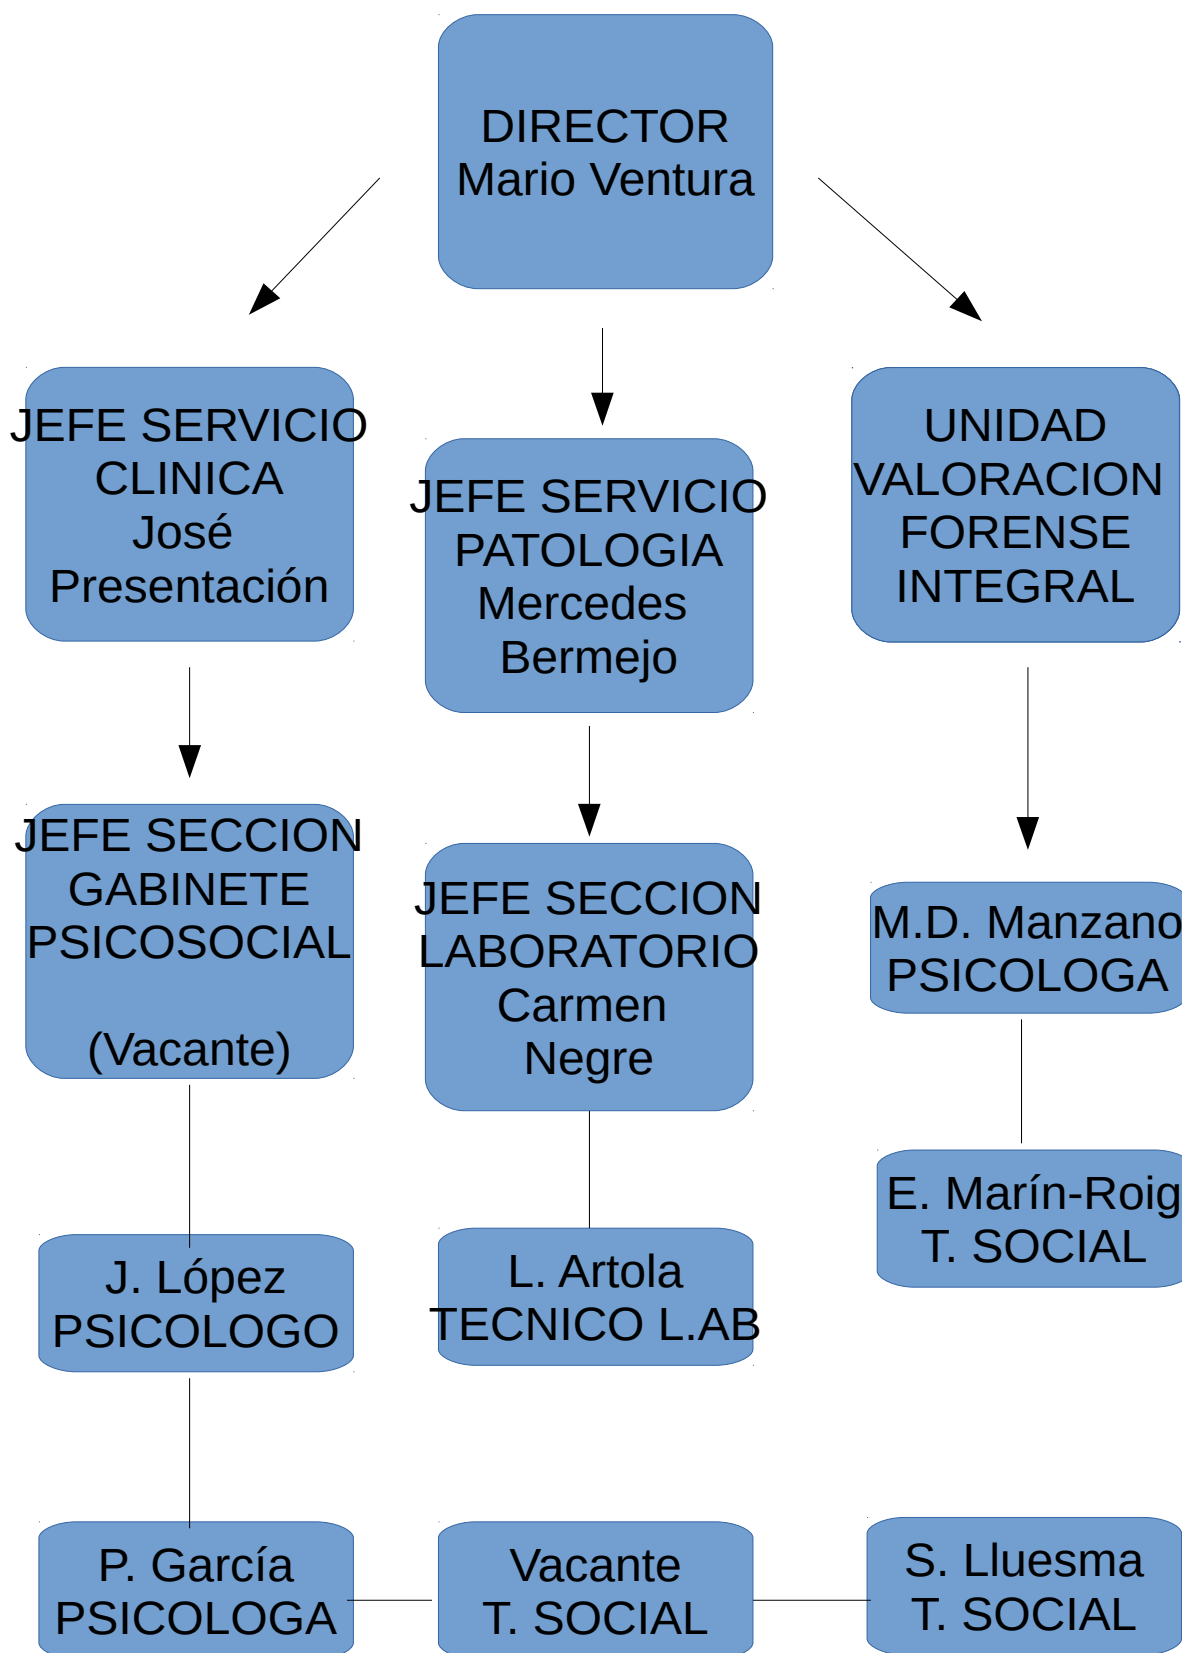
DIRECTOR
Mario Ventura

JEFE SERVICIO
CLINICA
José
Presentación

JEFE SERVICIO
PATOLOGIA
Mercedes
Bermejo

UNIDAD
VALORACION
FORENSE
INTEGRAL

JEFE SECCION
GABINETE
PSICOSOCIAL

(Vacante)

JEFE SECCION
LABORATORIO
Carmen
Negre

M.D. Manzano
PSICOLOGA

E. Marín-Roig
T. SOCIAL

J. López
PSICOLOGO

L. Artola
TECNICO L.AB

P. García
PSICOLOGA

Vacante
T. SOCIAL

S. Lluesma
T. SOCIAL